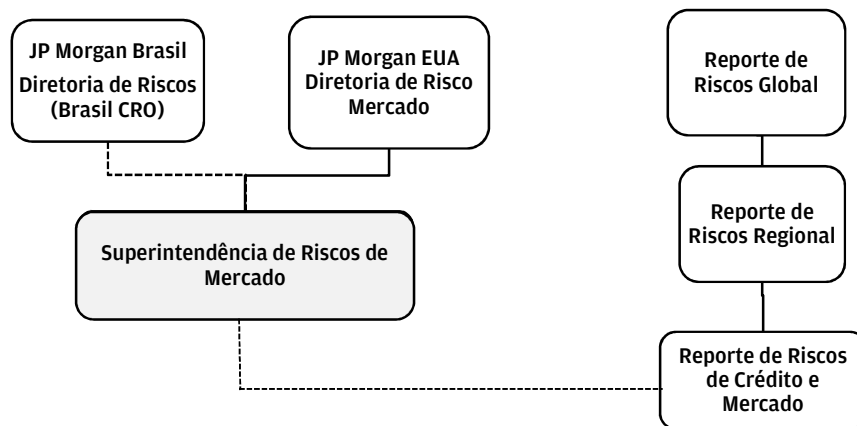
JP Morgan Brasil
Diretoria de Riscos
(Brasil CRO)

JP Morgan EUA
Diretoria de Risco
Mercado

Reporte de
Riscos Global

Superintendência de Riscos de
Mercado

Reporte de
Riscos Regional

Reporte de Riscos
de Crédito e
Mercado